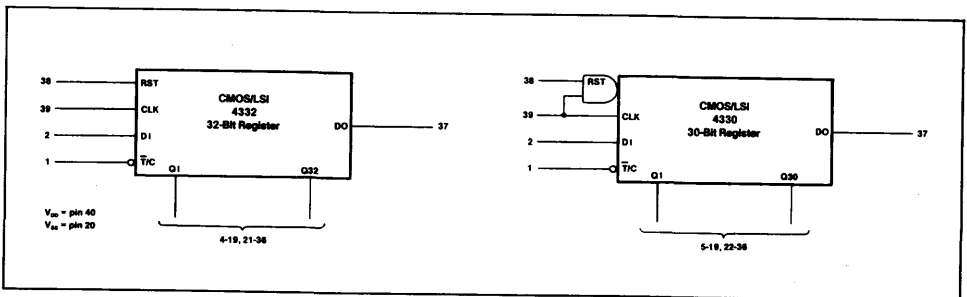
38
RST
39
CLK
2
DI
1
$\overline{T}$/C
CMOS/LSI
4332
32-Bit Register
DO
37
Q1
Q32
$V_{DD}$ = pin 40
$V_{SS}$ = pin 20
4-19, 21-36

38
RST
39
CLK
2
DI
1
$\overline{T}$/C
CMOS/LSI
4330
30-Bit Register
DO
37
Q1
Q30
5-19, 22-36